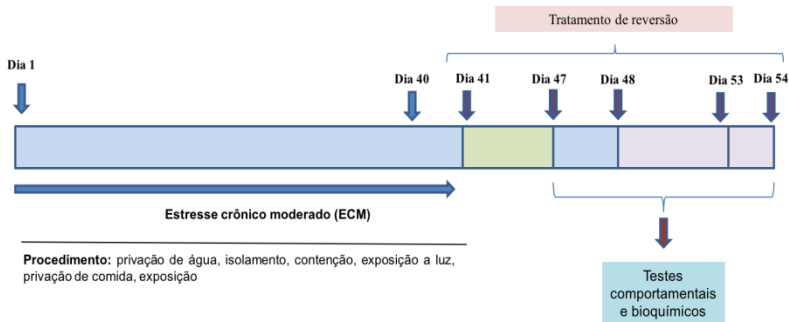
Tratamento de reversão

Dia 1

Dia 40

Dia 41

Dia 47

Dia 48

Dia 53

Dia 54

Estresse crônico moderado (ECM)

**Procedimento:** privação de água, isolamento, contenção, exposição a luz, privação de comida, exposição

Testes comportamentais e bioquímicos